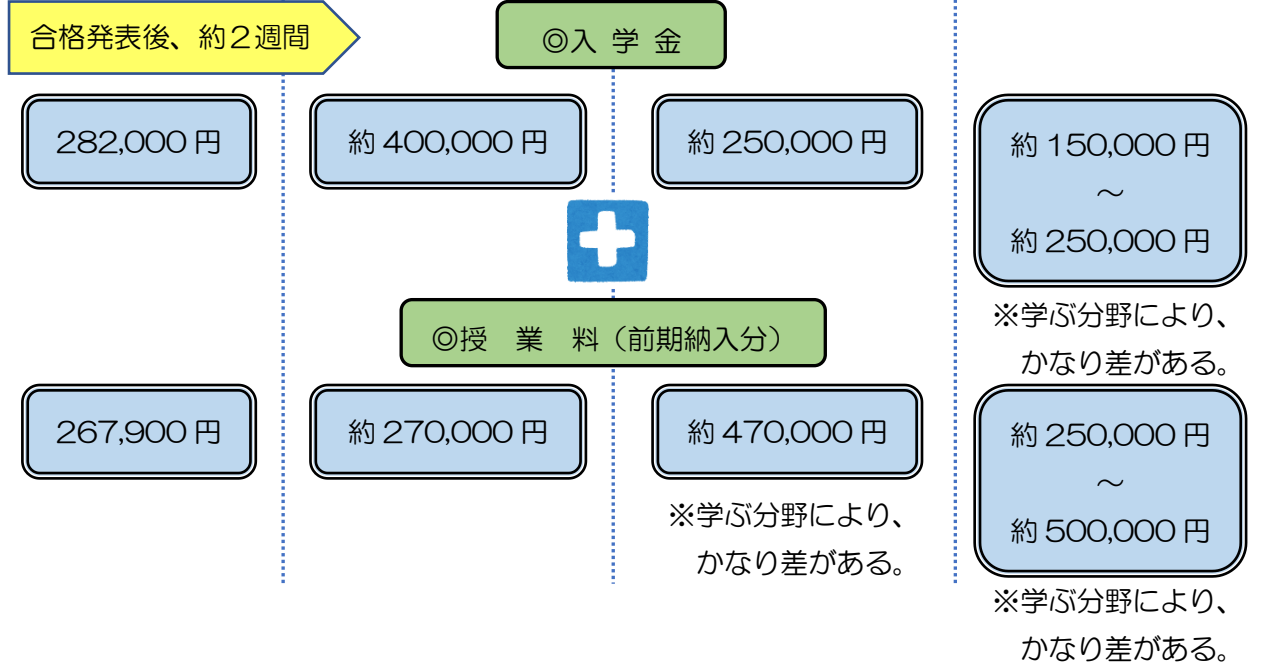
合格発表後、約２週間

◎入 学 金

282,000 円

約 400,000 円

約 250,000 円

約 150,000 円
～
約 250,000 円

※学ぶ分野により、かなり差がある。

◎授　業　料（前期納入分）

267,900 円

約 270,000 円

約 470,000 円

※学ぶ分野により、かなり差がある。

約 250,000 円
～
約 500,000 円

※学ぶ分野により、かなり差がある。